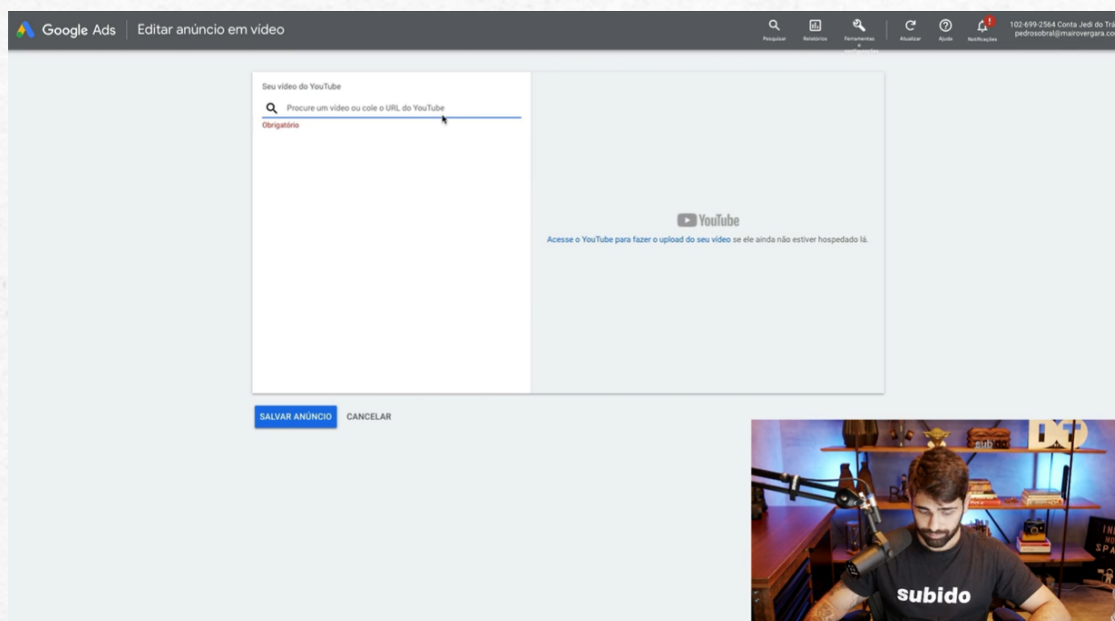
Google Ads | Editar anúncio em vídeo

Pesquisar Relatórios Ferramentas Atualizar Ajuda Notificações

102-699-2564 Conta Jedi do Trá
pedrosobral@mairovergara.co

Seu vídeo do YouTube

Procure um vídeo ou cole o URL do YouTube

Obrigatório

YouTube

Acesse o YouTube para fazer o upload do seu vídeo se ele ainda não estiver hospedado lá.

SALVAR ANÚNCIO CANCELAR

subido